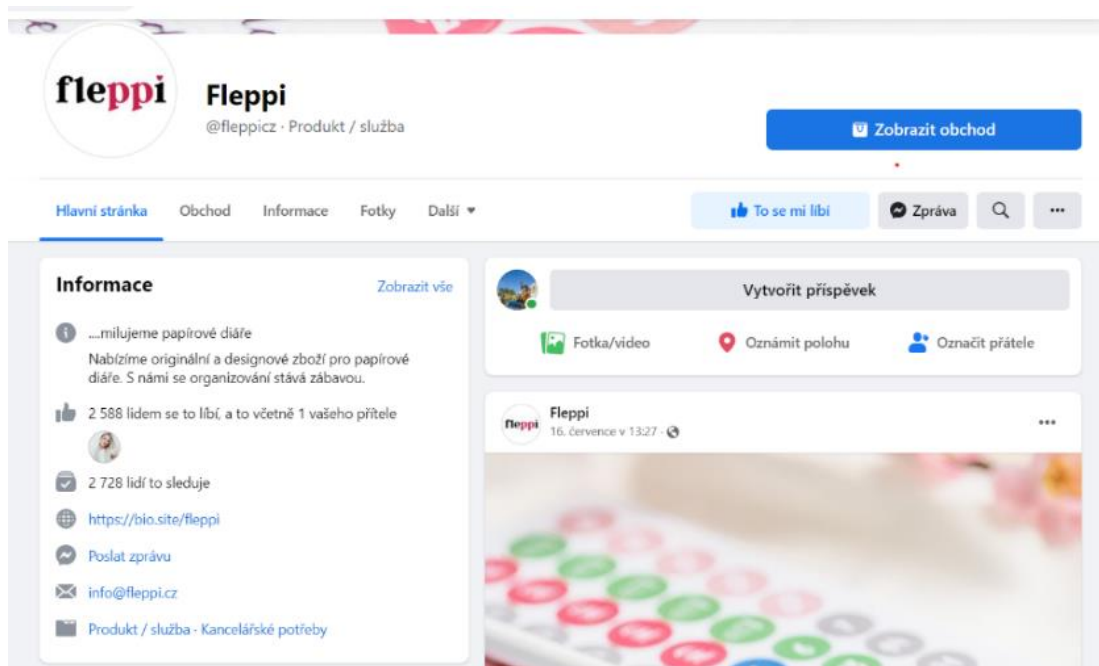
fleppi

Fleppi
@fleppicz · Produkt / služba

Zobrazit obchod

Hlavní stránka Obchod Informace Fotky Další

To se mi líbí Zpráva

Informace
Zobrazit vše

....milujeme papírové diáře
Nabízíme originální a designové zboží pro papírové diáře. S námi se organizování stává zábavou.

2 588 lidem se to líbí, a to včetně 1 vašeho přítele

2 728 lidí to sleduje

https://bio.site/fleppi

Poslat zprávu

info@fleppi.cz

Produkt / služba - Kancelářské potřeby

Vytvořit příspěvek

Fotka/video Oznámit polohu Označit přátele

fleppi
Fleppi
16. července v 13:27 ·